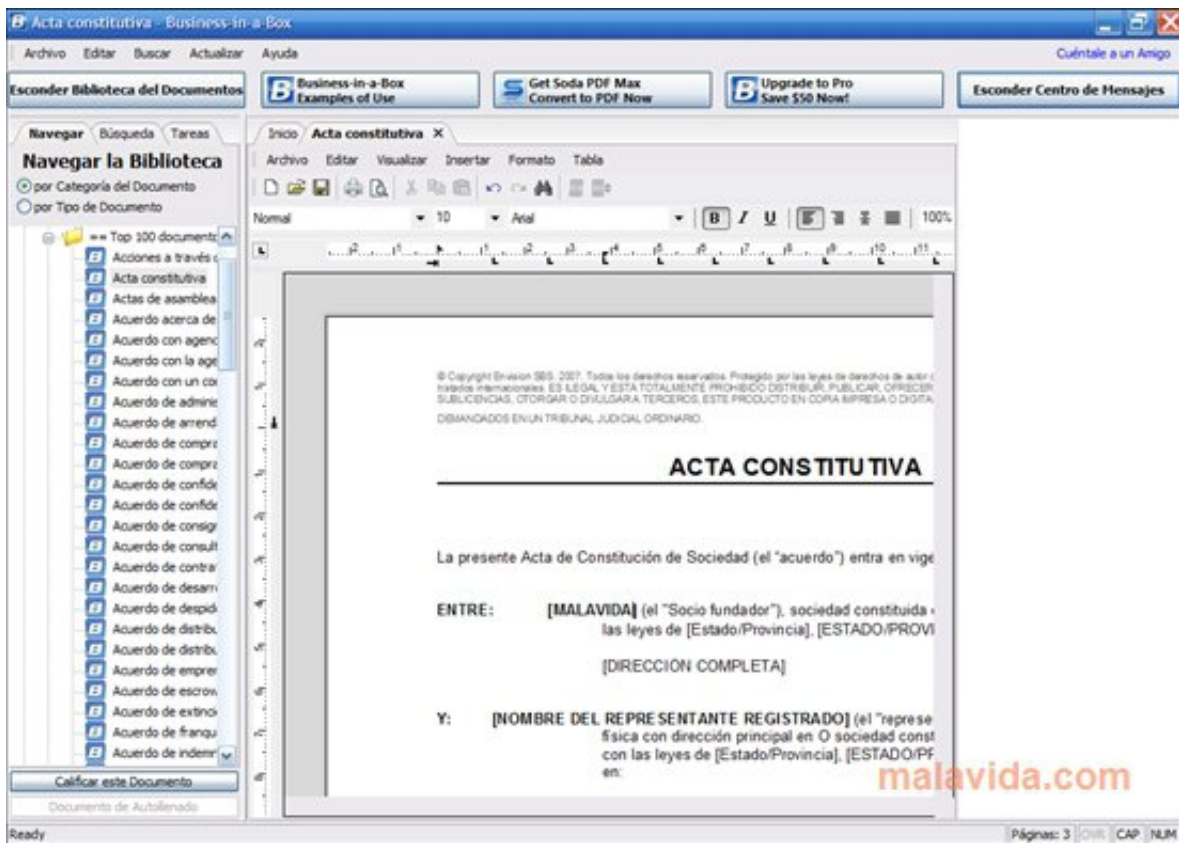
Acta constitutiva - Business-in-a-Box

Archivo Editar Buscar Actualizar Ayuda

Cuéntale a un Amigo

Esconder Biblioteca del Documentos

Business-in-a-Box Examples of Use

Get Soda PDF Max Convert to PDF Now

Upgrade to Pro Save $50 Now!

Esconder Centro de Mensajes

Navegar Búsqueda Tareas

Navegar la Biblioteca

por Categoría del Documento

por Tipo de Documento

== Top 100 documents
Acciones a través c
Acta constitutiva
Actas de asamblea
Acuerdo acerca de
Acuerdo con agenc
Acuerdo con la age
Acuerdo con un co
Acuerdo de adminis
Acuerdo de arrend
Acuerdo de compra
Acuerdo de compra
Acuerdo de confide
Acuerdo de confide
Acuerdo de consign
Acuerdo de consult
Acuerdo de contra
Acuerdo de desarr
Acuerdo de despid
Acuerdo de distribu
Acuerdo de distribu
Acuerdo de empren
Acuerdo de escrow
Acuerdo de extinci
Acuerdo de franqu
Acuerdo de indemn

Calificar este Documento

Documento de Autollenado

Inicio Acta constitutiva X

Archivo Editar Visualizar Insertar Formato Tabla

Normal 10 Arial B I U 100%

© Copyright Envision SBS. 2007. Todos los derechos reservados. Protegido por las leyes de derechos de autor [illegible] tratados internacionales. ES ILEGAL Y ESTÁ TOTALMENTE PROHIBIDO DISTRIBUIR, PUBLICAR, OFRECER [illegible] SUBLICENCIAS, OTORGAR O DIVULGAR A TERCEROS, ESTE PRODUCTO EN COPIA IMPRESA O DIGITA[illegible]

DEMANDADOS EN UN TRIBUNAL JUDICIAL ORDINARIO.

ACTA CONSTITUTIVA

La presente Acta de Constitución de Sociedad (el "acuerdo") entra en vige

ENTRE: [MALAVIDA] (el "Socio fundador"), sociedad constituida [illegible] las leyes de [Estado/Provincia], [ESTADO/PROVI

[DIRECCION COMPLETA]

Y: [NOMBRE DEL REPRESENTANTE REGISTRADO] (el "represe física con dirección principal en O sociedad const con las leyes de [Estado/Provincia], [ESTADO/PF en:

malavida.com

Ready

Páginas: 3 OVR CAP NUM